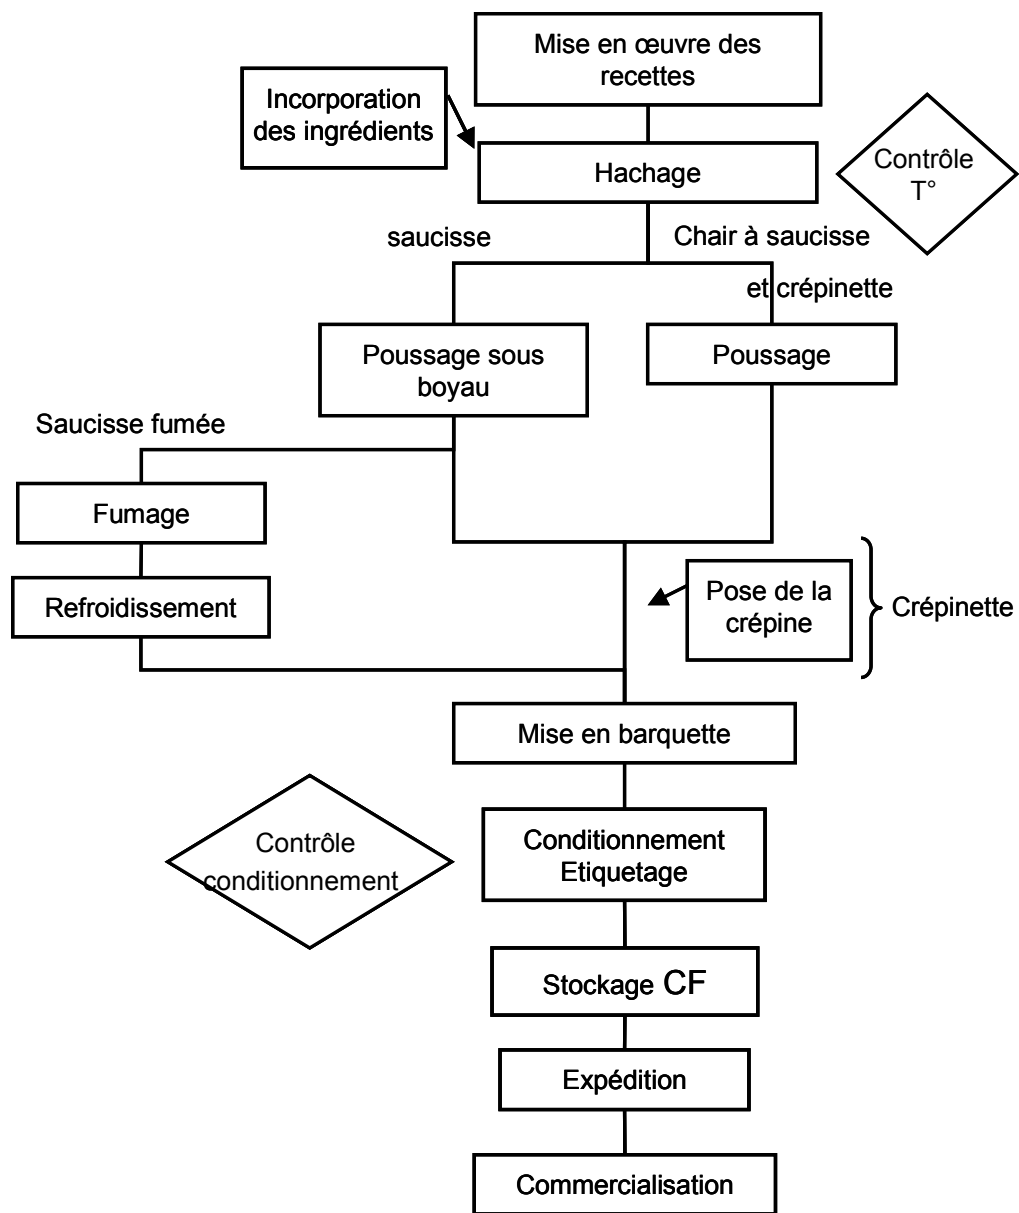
Mise en œuvre des recettes

Incorporation des ingrédients

Hachage

Contrôle T°

saucisse

Chair à saucisse et crépinette

Poussage sous boyau

Poussage

Saucisse fumée

Fumage

Refroidissement

Pose de la crépine

Crépinette

Mise en barquette

Contrôle conditionnement

Conditionnement Etiquetage

Stockage CF

Expédition

Commercialisation